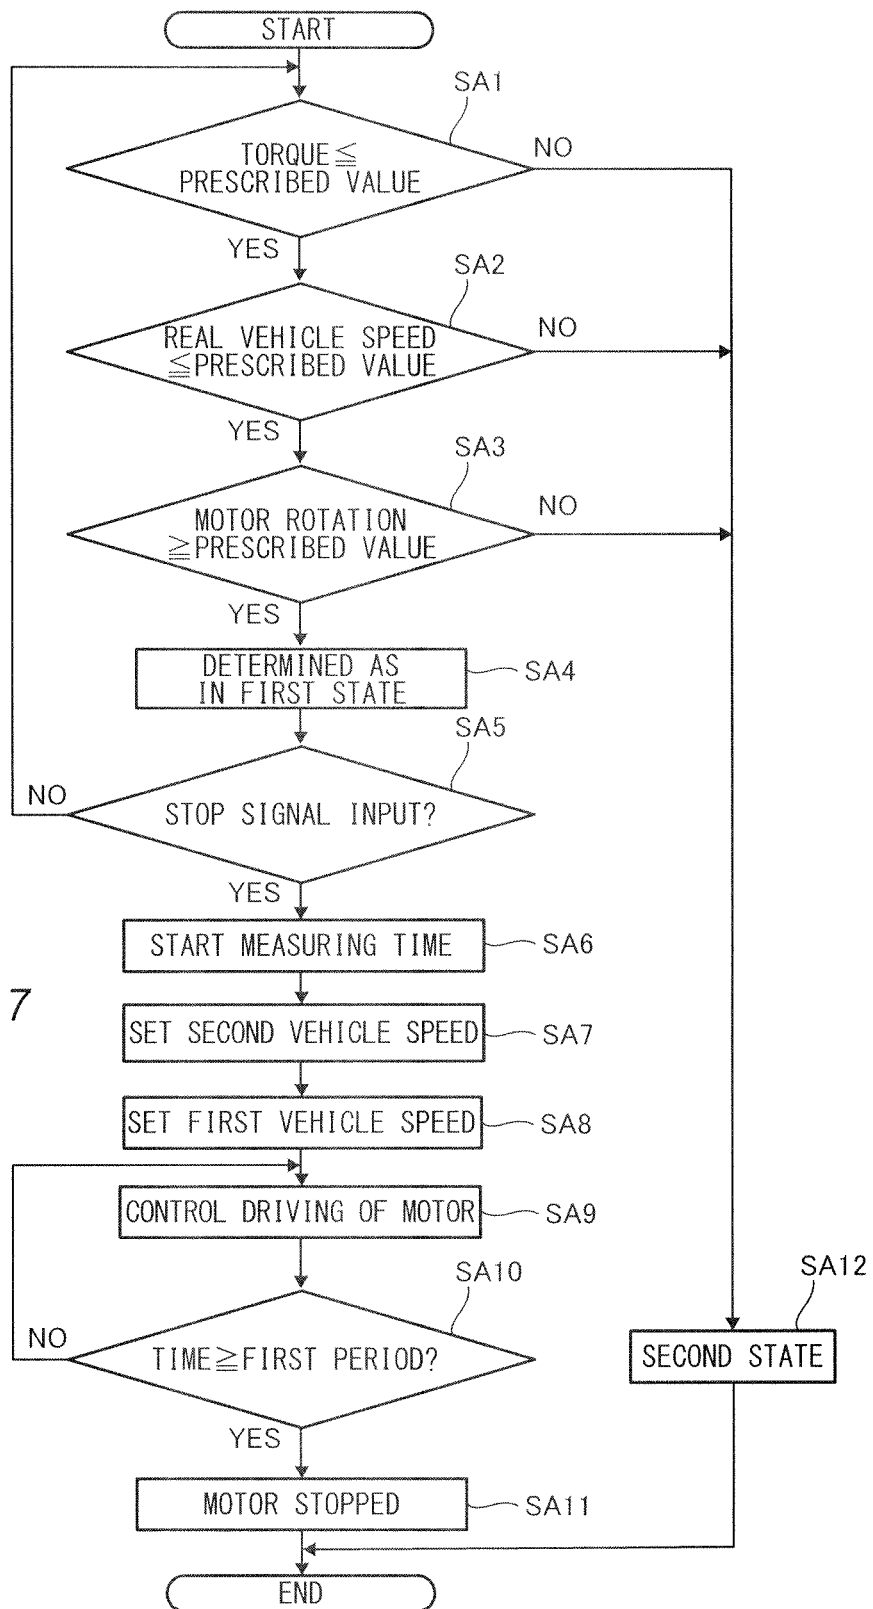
START

SA1

TORQUE ≦ PRESCRIBED VALUE

NO

YES

SA2

REAL VEHICLE SPEED ≦ PRESCRIBED VALUE

NO

YES

SA3

MOTOR ROTATION ≧ PRESCRIBED VALUE

NO

YES

DETERMINED AS IN FIRST STATE

SA4

SA5

NO

STOP SIGNAL INPUT?

YES

START MEASURING TIME

SA6

7

SET SECOND VEHICLE SPEED

SA7

SET FIRST VEHICLE SPEED

SA8

CONTROL DRIVING OF MOTOR

SA9

SA10

SA12

NO

TIME ≧ FIRST PERIOD?

SECOND STATE

YES

MOTOR STOPPED

SA11

END